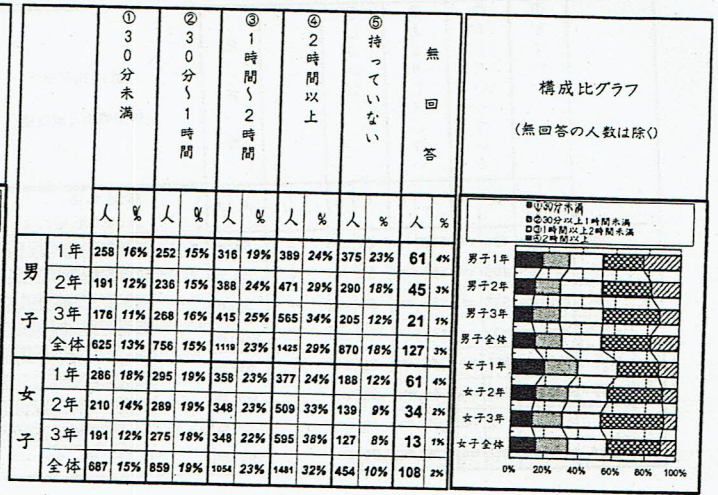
| | | ①30分未満 | | ②30分~1時間 | | ③1時間~2時間 | | ④2時間以上 | | ⑤持っていない | | 無回答 | |
|---|---|---|---|---|---|---|---|---|---|---|---|---|---|
| | | 人 | % | 人 | % | 人 | % | 人 | % | 人 | % | 人 | % |
| 男子 | 1年 | 258 | 16% | 252 | 15% | 316 | 19% | 389 | 24% | 375 | 23% | 61 | 4% |
| | 2年 | 191 | 12% | 236 | 15% | 388 | 24% | 471 | 29% | 290 | 18% | 45 | 3% |
| | 3年 | 176 | 11% | 268 | 16% | 415 | 25% | 565 | 34% | 205 | 12% | 21 | 1% |
| | 全体 | 625 | 13% | 756 | 15% | 1119 | 23% | 1425 | 29% | 870 | 18% | 127 | 3% |
| 女子 | 1年 | 286 | 18% | 295 | 19% | 358 | 23% | 377 | 24% | 188 | 12% | 61 | 4% |
| | 2年 | 210 | 14% | 289 | 19% | 348 | 23% | 509 | 33% | 139 | 9% | 34 | 2% |
| | 3年 | 191 | 12% | 275 | 18% | 348 | 22% | 595 | 38% | 127 | 8% | 13 | 1% |
| | 全体 | 687 | 15% | 859 | 19% | 1054 | 23% | 1481 | 32% | 454 | 10% | 108 | 2% |

構成比グラフ

(無回答の人数は除く)

①30分未満
②30分以上1時間未満
③1時間以上2時間未満
④2時間以上

男子1年
男子2年
男子3年
男子全体
女子1年
女子2年
女子3年
女子全体

0% 20% 40% 60% 80% 100%